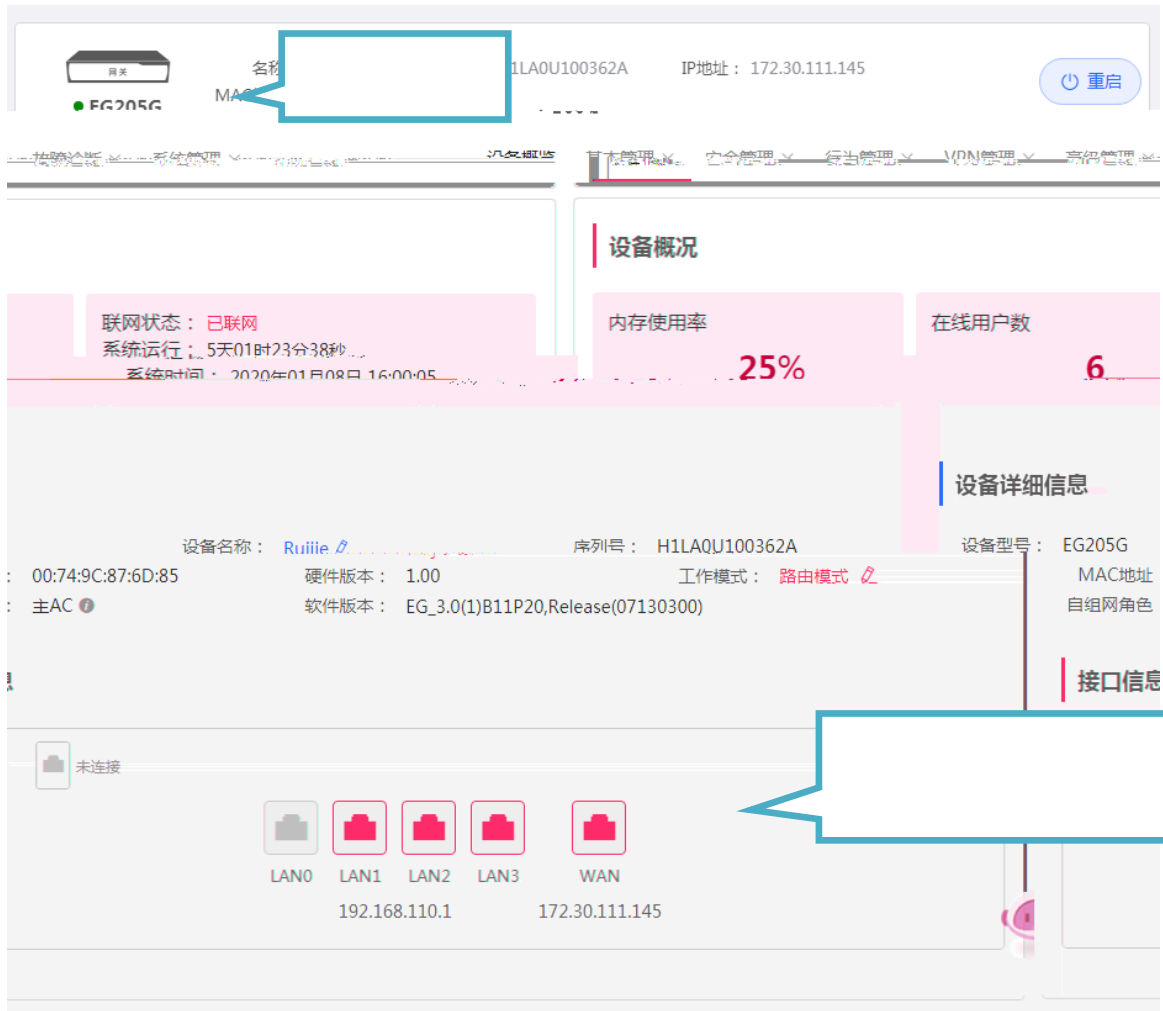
网关
● EG205G
名称
MAC
H1LA0U100362A
IP地址： 172.30.111.145
重启

故障诊断 系统管理
设备概览
基本管理 安全管理 行为管理 VPN管理 高级管理

设备概况

联网状态： 已联网
系统运行： 5天01时23分38秒
系统时间： 2020年01月08日 16:00:05

内存使用率
25%

在线用户数
6

设备详细信息

设备名称： Ruijie
序列号： H1LA0U100362A
设备型号： EG205G
: 00:74:9C:87:6D:85
硬件版本： 1.00
工作模式： 路由模式
MAC地址
: 主AC
软件版本： EG_3.0(1)B11P20,Release(07130300)
自组网角色

接口信息

未连接

LAN0
LAN1
LAN2
LAN3
WAN
192.168.110.1
172.30.111.145